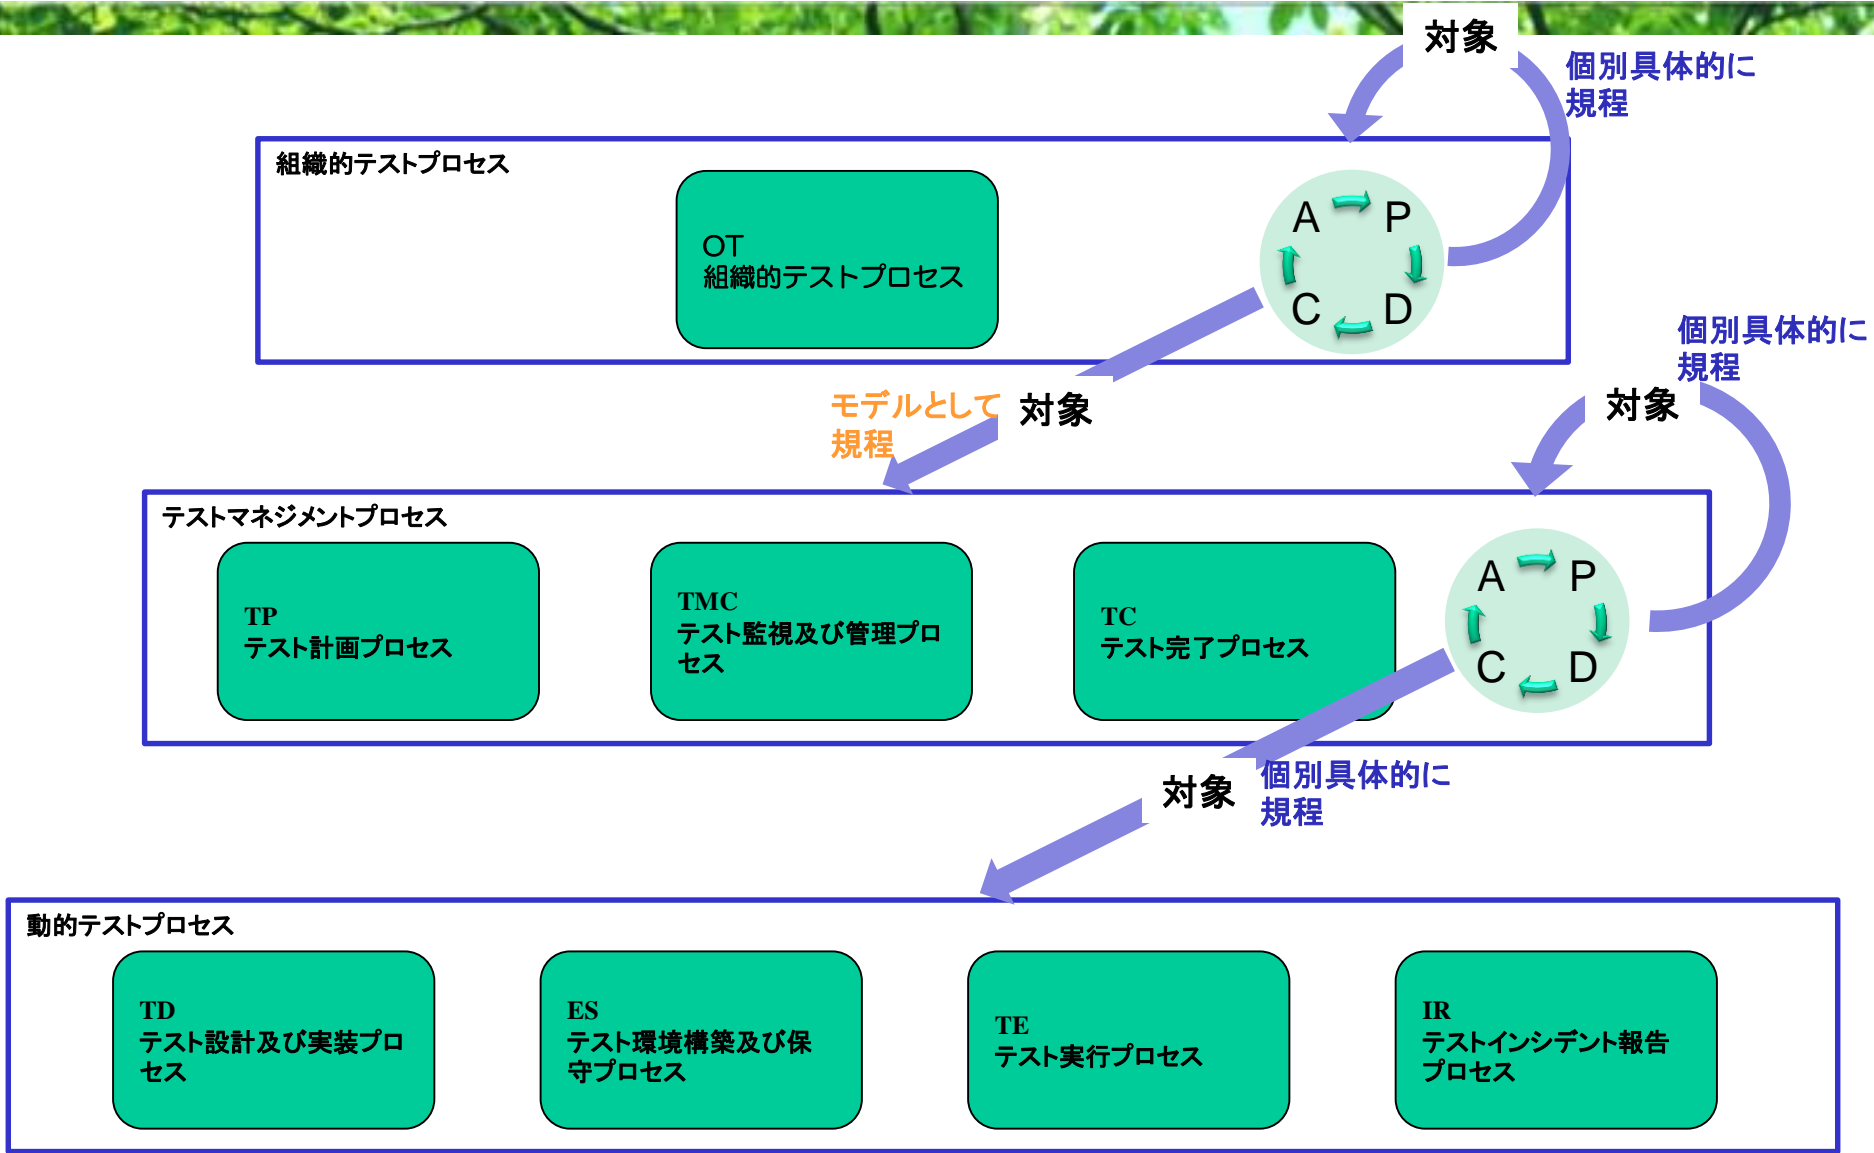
対象

個別具体的に
規程

組織的テストプロセス

OT
組織的テストプロセス

A P
C D

個別具体的に
規程

モデルとして
規程

対象

対象

テストマネジメントプロセス

TP
テスト計画プロセス

TMC
テスト監視及び管理プロセス

TC
テスト完了プロセス

A P
C D

対象

個別具体的に
規程

動的テストプロセス

TD
テスト設計及び実装プロセス

ES
テスト環境構築及び保守プロセス

TE
テスト実行プロセス

IR
テストインシデント報告プロセス